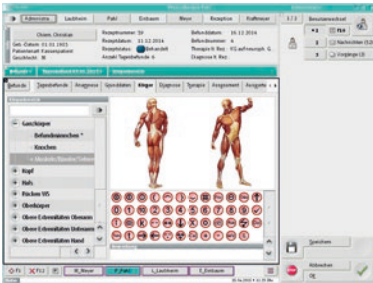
Administrat | Lauthheim | Pahl | Einbaum | Meyer | Rezeption | Kaffeemaschine

Besucherverlauf

Oestern, Christian

Geb.-Datum: 01.01.1953
Patientenart: Kassenpatient
Geschlecht: M

Rezeptnummer: 59
Rezeptdatum: 11.12.2014
Rezeptstatus: Behandelt
Anzahl Folgebefunde: 6

Befunddatum: 16.12.2014
Befundnummer: 6
Therapie It. Rez.: KG auf neurophysiol. G.
Diagnose It. Rez.:

Nachrichten
Vorgänge

Befunde | Folgebefunde | Anamnese | Sprunddaten | Körper | Diagnose | Therapie | Assessment

Ganzkörper
Befundhinweisen *
Knochen
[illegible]
Kopf
Hals
Rücken WS
Oberkörper
Obere Extremitäten Oberarm
Obere Extremitäten Unterarm
Obere Extremitäten Hand

Speichern
Abbrechen
OK

F1 | F12 | M_Meyer | P_Pahl | L_Lauthheim | E_Einbaum